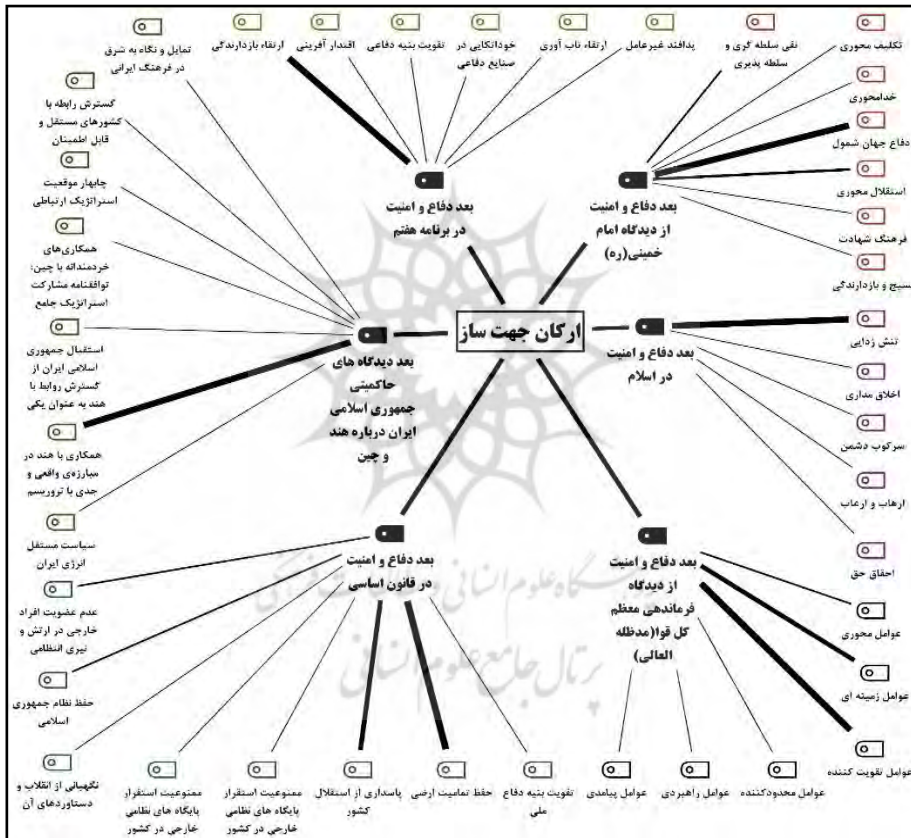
ارکان جهت ساز

بعد دفاع و امنیت در برنامه هفتم

تمایل و نگاه به شرق در فرهنگ ایرانی

ارتقاء بازدارندگی

اقتدار آفرینی

تقویت بنیه دفاعی

خوداتکایی در صنایع دفاعی

ارتقاء تاب آوری

پدافند غیرعامل

بعد دفاع و امنیت از دیدگاه امام خمینی(ره)

نفی سلطه گری و سلطه پذیری

تکلیف محوری

خدامحوری

دفاع جهان شمول

استقلال محوری

فرهنگ شهادت

بسیج و بازدارندگی

بعد دفاع و امنیت در اسلام

تنش زدایی

اخلاق مداری

سرکوب دشمن

ارهاب و ارعاب

احقاق حق

بعد دفاع و امنیت از دیدگاه فرماندهی معظم کل قوا(مدظله العالی)

عوامل محوری

عوامل زمینه ای

عوامل تقویت کننده

عوامل محدودکننده

عوامل راهبردی

عوامل پیامدی

بعد دفاع و امنیت در قانون اساسی

تقویت بنیه دفاع ملی

حفظ تمامیت ارضی

پاسداری از استقلال کشور

ممنوعیت استقرار پایگاه های نظامی خارجی در کشور

ممنوعیت استقرار پایگاه های نظامی خارجی در کشور

نگهبانی از انقلاب و دستاوردهای آن

حفظ نظام جمهوری اسلامی

عدم عضویت افراد خارجی در ارتش و نیروی انتظامی

بعد دیدگاه های حاکمیتی جمهوری اسلامی ایران درباره هند و چین

گسترش رابطه با کشورهای مستقل و قابل اطمینان

چابهار موقعیت استراتژیک ارتباطی

همکاری‌های خردمندانه با چین؛ توافقنامه مشارکت استراتژیک جامع

استقبال جمهوری اسلامی ایران از گسترش روابط با هند به عنوان یکی

همکاری با هند در مبارزه‌ی واقعی و جدی با تروریسم

سیاست مستقل انرژی ایران

پژوهشگاه علوم انسانی و مطالعات فرهنگی
پرتال جامع علوم انسانی